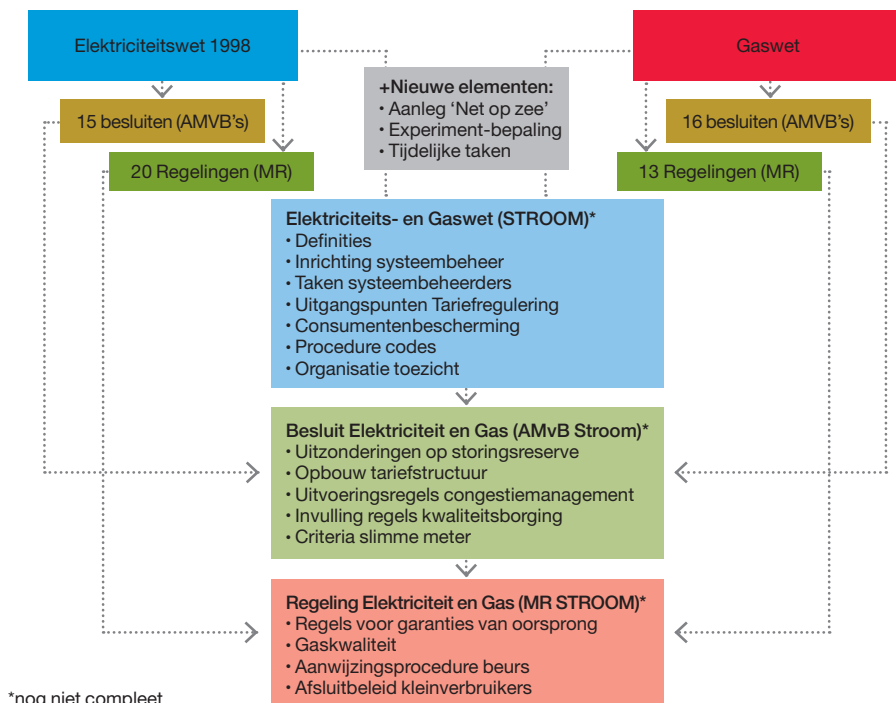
Elektriciteitswet 1998

Gaswet

15 besluiten (AMVB's)

16 besluiten (AMVB's)

20 Regelingen (MR)

13 Regelingen (MR)

+Nieuwe elementen:
• Aanleg 'Net op zee'
• Experiment-bepaling
• Tijdelijke taken

Elektriciteits- en Gaswet (STROOM)*
• Definities
• Inrichting systeembeheer
• Taken systeembeheerders
• Uitgangspunten Tariefregulering
• Consumentenbescherming
• Procedure codes
• Organisatie toezicht

Besluit Elektriciteit en Gas (AMvB Stroom)*
• Uitzonderingen op storingsreserve
• Opbouw tariefstructuur
• Uitvoeringsregels congestiemanagement
• Invulling regels kwaliteitsborging
• Criteria slimme meter

Regeling Elektriciteit en Gas (MR STROOM)*
• Regels voor garanties van oorsprong
• Gaskwaliteit
• Aanwijzingsprocedure beurs
• Afsluitbeleid kleinverbruikers

*nog niet compleet